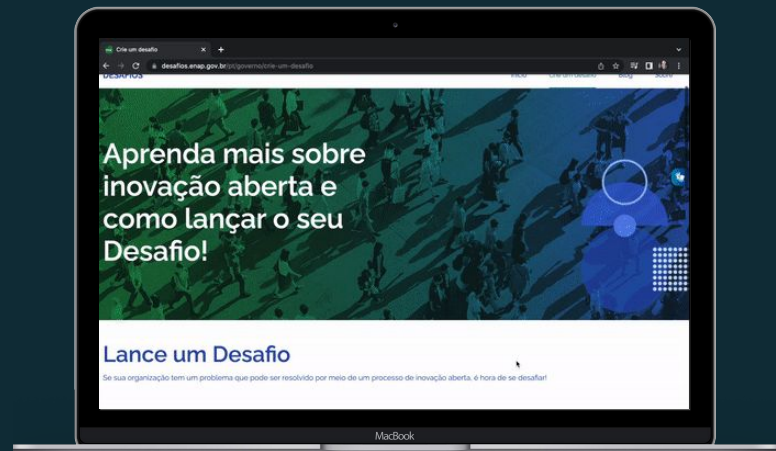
Crie um desafio

desafios.enap.gov.br/pt/governo/crie-um-desafio

DESAFIOS

Início

Crie um desafio

Blog

Sobre

Aprenda mais sobre inovação aberta e como lançar o seu Desafio!

Lance um Desafio

Se sua organização tem um problema que pode ser resolvido por meio de um processo de inovação aberta, é hora de se desafiar!

MacBook